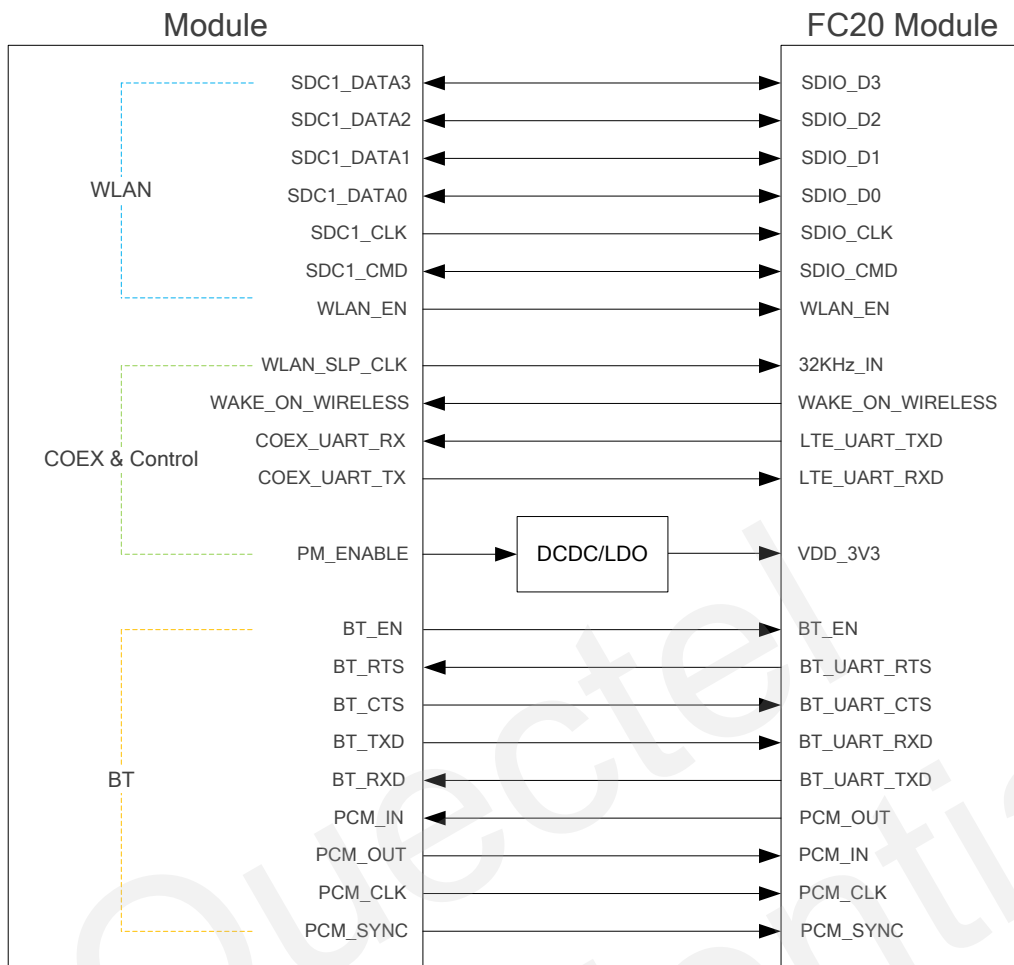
Module

FC20 Module

WLAN

SDC1_DATA3
SDC1_DATA2
SDC1_DATA1
SDC1_DATA0
SDC1_CLK
SDC1_CMD
WLAN_EN

SDIO_D3
SDIO_D2
SDIO_D1
SDIO_D0
SDIO_CLK
SDIO_CMD
WLAN_EN

COEX & Control

WLAN_SLP_CLK
WAKE_ON_WIRELESS
COEX_UART_RX
COEX_UART_TX
PM_ENABLE

32KHz_IN
WAKE_ON_WIRELESS
LTE_UART_TXD
LTE_UART_RXD

DCDC/LDO

VDD_3V3

BT

BT_EN
BT_RTS
BT_CTS
BT_TXD
BT_RXD
PCM_IN
PCM_OUT
PCM_CLK
PCM_SYNC

BT_EN
BT_UART_RTS
BT_UART_CTS
BT_UART_RXD
BT_UART_TXD
PCM_OUT
PCM_IN
PCM_CLK
PCM_SYNC

Quectel
Confidential